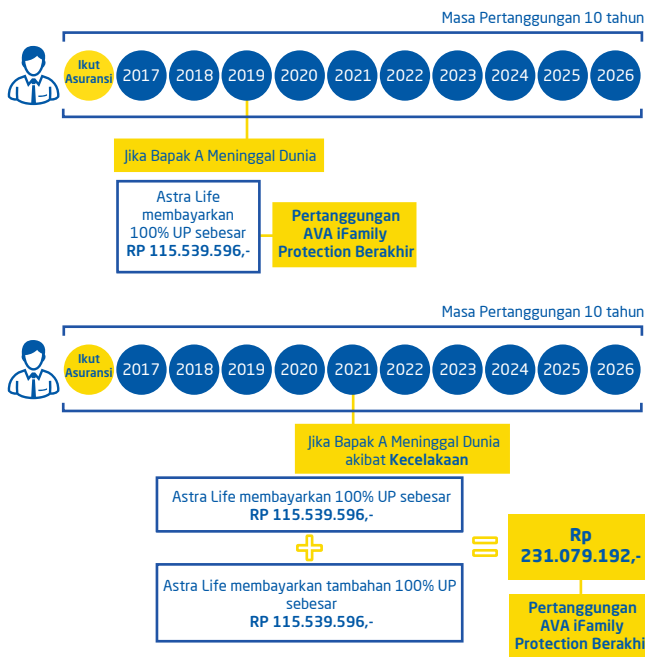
Masa Pertanggungan 10 tahun

Ikut Asuransi 2017 2018 2019 2020 2021 2022 2023 2024 2025 2026

Jika Bapak A Meninggal Dunia

Astra Life membayarkan 100% UP sebesar RP 115.539.596,-

Pertanggungan AVA iFamily Protection Berakhir

Masa Pertanggungan 10 tahun

Ikut Asuransi 2017 2018 2019 2020 2021 2022 2023 2024 2025 2026

Jika Bapak A Meninggal Dunia akibat Kecelakaan

Astra Life membayarkan 100% UP sebesar RP 115.539.596,-

Astra Life membayarkan tambahan 100% UP sebesar RP 115.539.596,-

Rp 231.079.192,-

Pertanggungan AVA iFamily Protection Berakhi